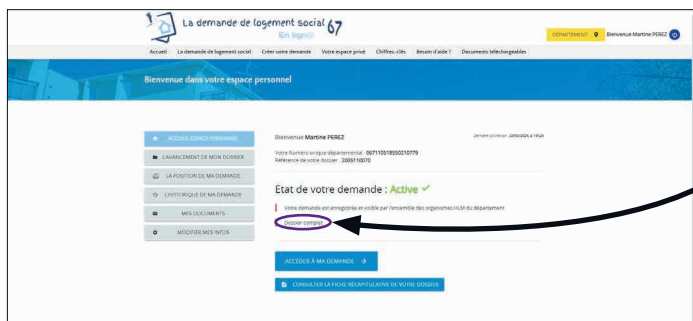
La demande de logement social 67
En ligne

DÉPARTEMENT
Bienvenue Martine PEREZ

Accueil La demande de logement social Créer votre demande Votre espace privé Chiffres-clés Besoin d'aide ? Documents téléchargeables

Bienvenue dans votre espace personnel

ACCUEIL ESPACE PERSONNEL
L'AVANCEMENT DE MON DOSSIER
LA POSITION DE MA DEMANDE
L'HISTORIQUE DE MA DEMANDE
MES DOCUMENTS
MODIFIER MES INFOS

Bienvenue Martine PEREZ

Dernière connexion : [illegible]

Votre Numéro unique départemental : 0671105185502107779
Référence de votre dossier : 2005110070

Etat de votre demande : Active ✓

Votre demande est enregistrée et visible par l'ensemble des organismes HLM du département

Dossier complet

ACCÉDER À MA DEMANDE >

CONSULTER LA FICHE RÉCAPITULATIVE DE VOTRE DOSSIER